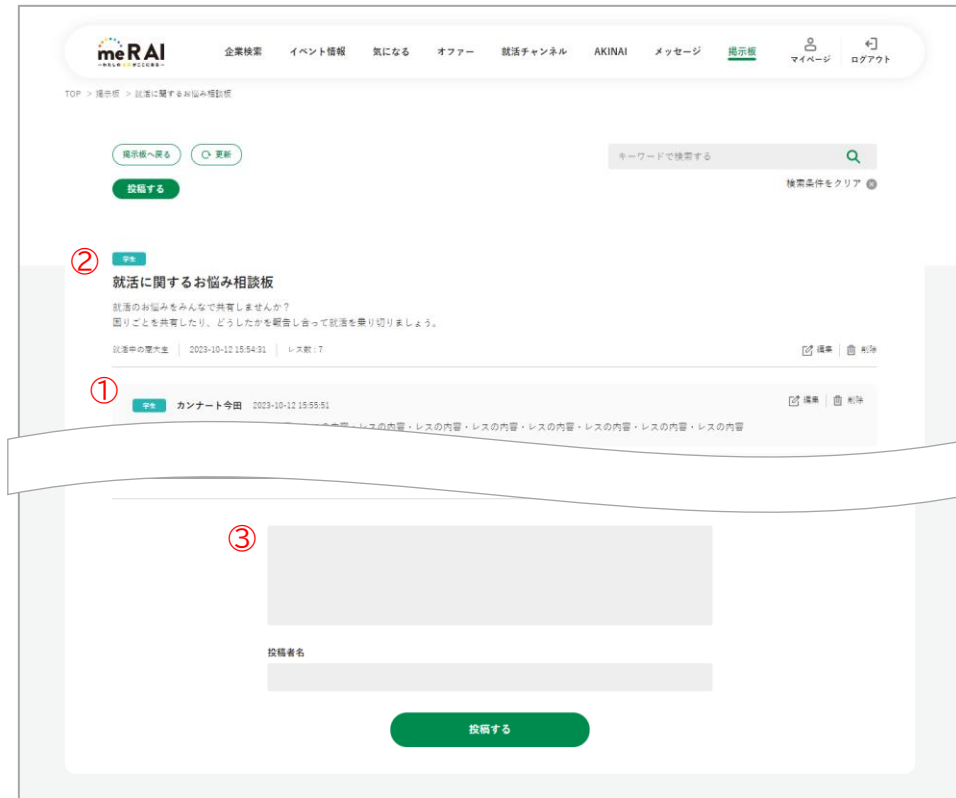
meRAI

企業検索　イベント情報　気になる　オファー　就活チャンネル　AKINAI　メッセージ　掲示板　マイページ　ログアウト

TOP > 掲示板 > 就活に関するお悩み相談板

掲示板へ戻る　更新

キーワードで検索する

検索条件をクリア

投稿する

②

学生

就活に関するお悩み相談板

就活のお悩みをみんなで共有しませんか？
困りごとを共有したり、どうしたかを報告し合って就活を乗り切りましょう。

就活中の理大生 | 2023-10-12 15:54:31 | レス数：7

編集 | 削除

①

学生　カンナート今田　2023-10-12 15:55:51

編集 | 削除

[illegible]の内容・レスの内容・レスの内容・レスの内容・レスの内容・レスの内容・レスの内容・レスの内容

③

投稿者名

投稿する